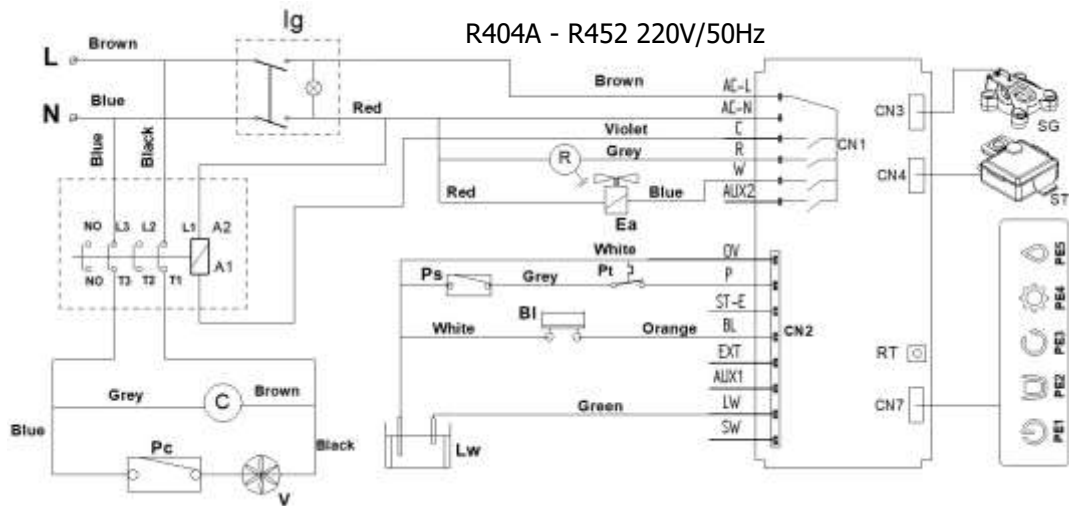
R404A - R452 220V/50Hz

Ig

L Brown

N Blue

Blue Black

Brown
Red
Violet
Grey
Red Blue

R

Ea

AC-L
AC-N
C
R
W
AUX2

CN1

CN3 SG

CN4 ST

NO L3 L2 L1 A2
A1
NO T3 T2 T1

White
Ps Grey Pt
Bl
White Orange
Green

0V
P
ST-E
BL
EXT
AUX1
LW
SW

CN2

RT

CN7

PE5
PE4
PE3
PE2
PE1

Grey C Brown

Blue Black

Pc

V

Lw